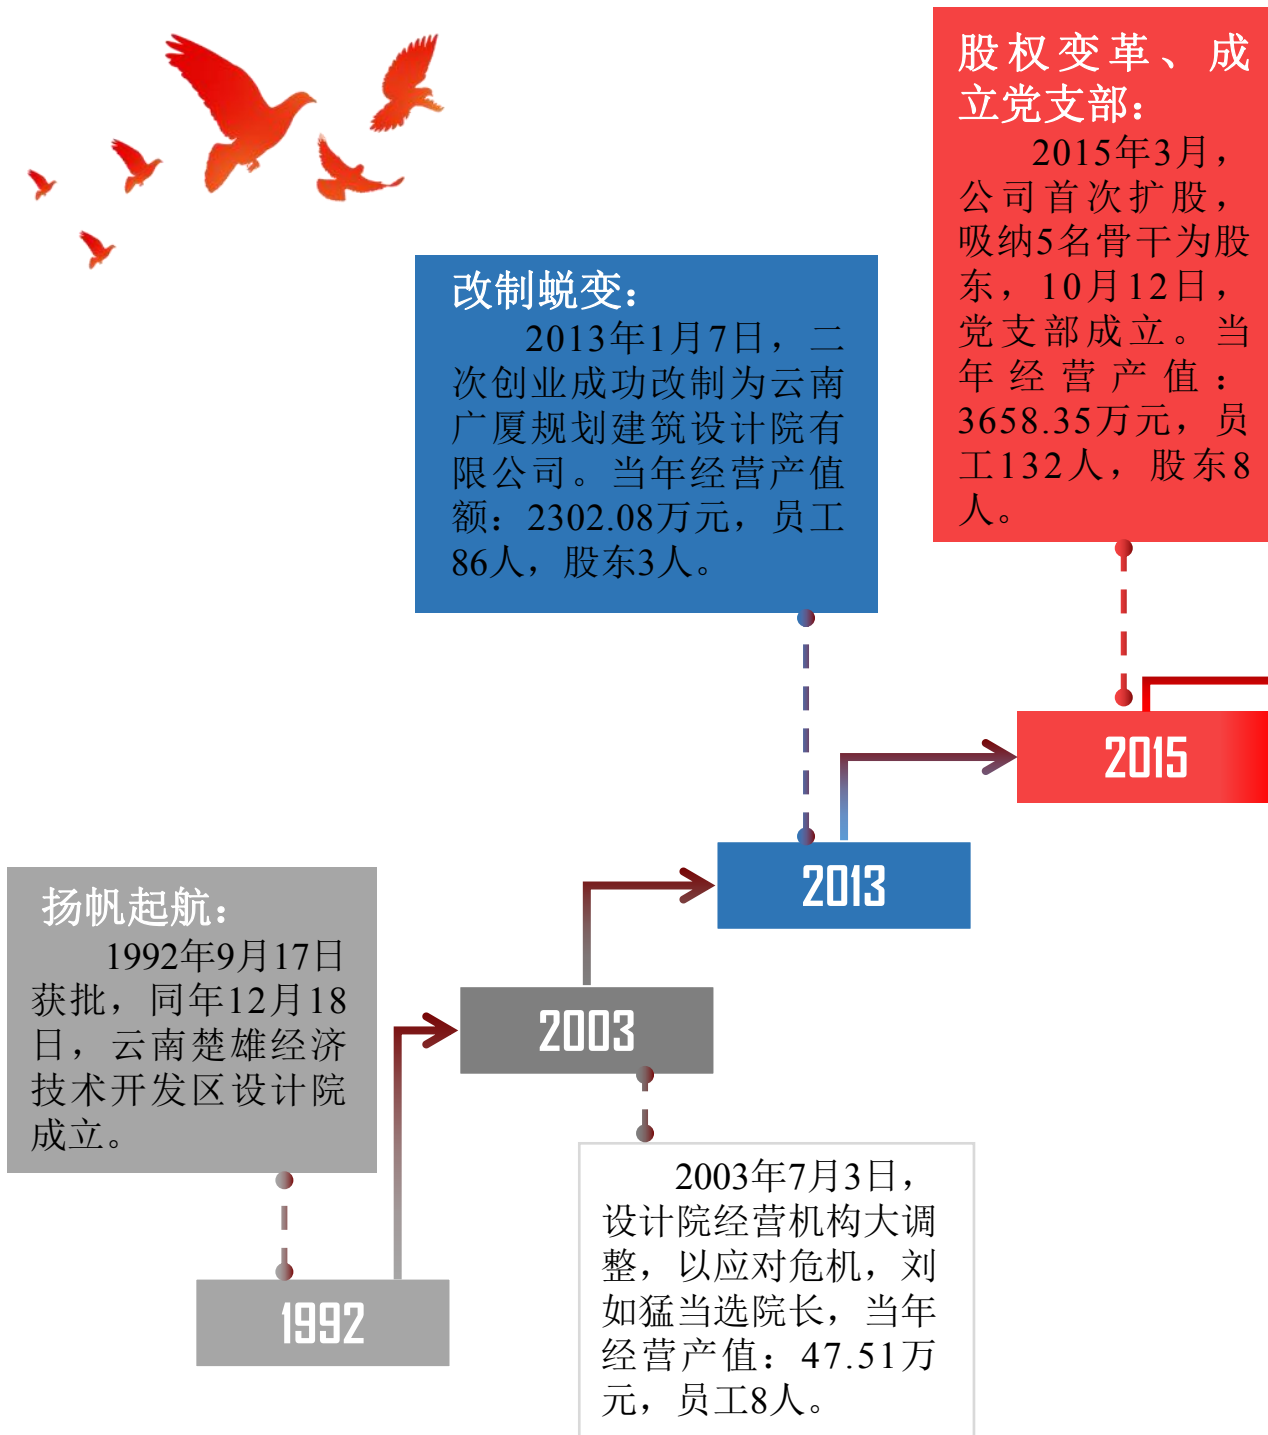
股权变革、成立党支部：

2015年3月，公司首次扩股，吸纳5名骨干为股东，10月12日，党支部成立。当年经营产值：3658.35万元，员工132人，股东8人。

改制蜕变：

2013年1月7日，二次创业成功改制为云南广厦规划建筑设计院有限公司。当年经营产值额：2302.08万元，员工86人，股东3人。

2015

2013

扬帆起航：

1992年9月17日获批，同年12月18日，云南楚雄经济技术开发区设计院成立。

2003

2003年7月3日，设计院经营机构大调整，以应对危机，刘如猛当选院长，当年经营产值：47.51万元，员工8人。

1992